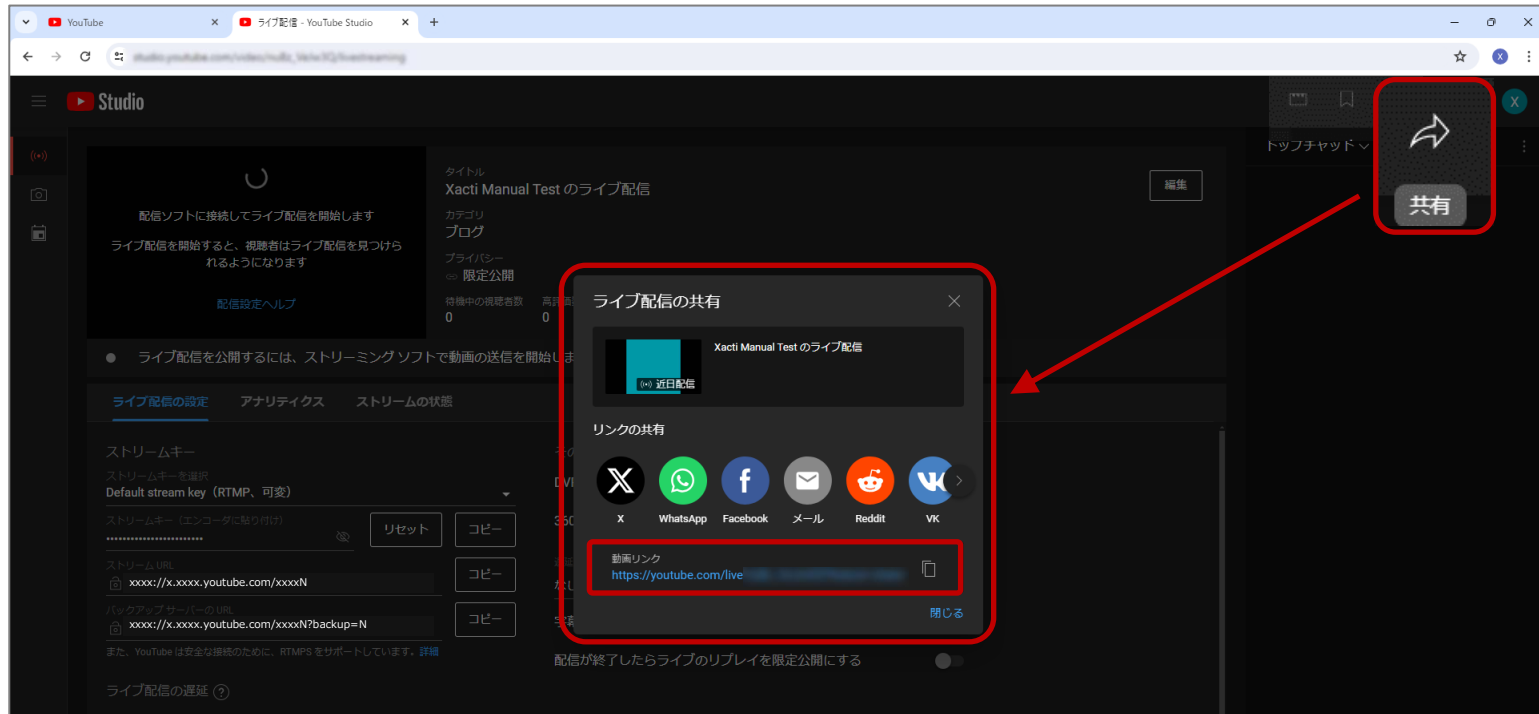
YouTube
ライブ配信 - YouTube Studio
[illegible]

Studio

共有

トップチャット

配信ソフトに接続してライブ配信を開始します

ライブ配信を開始すると、視聴者はライブ配信を見つけられるようになります

配信設定ヘルプ

タイトル
Xacti Manual Test のライブ配信
カテゴリ
ブログ
プライバシー
限定公開
待機中の視聴者数
0
0

編集

ライブ配信を公開するには、ストリーミング ソフトで動画の送信を開始しま

ライブ配信の設定　アナリティクス　ストリームの状態

ストリームキー
ストリームキーを選択
Default stream key（RTMP、可変）
ストリームキー（エンコーダに貼り付け）
••••••••••••••••••••••••
リセット　コピー
ストリーム URL
xxxx://x.xxxx.youtube.com/xxxxN
コピー
バックアップ サーバーの URL
xxxx://x.xxxx.youtube.com/xxxxN?backup=N
コピー
また、YouTube は安全な接続のために、RTMPS をサポートしています。詳細

ライブ配信の遅延

配信が終了したらライブのリプレイを限定公開にする

ライブ配信の共有

Xacti Manual Test のライブ配信
近日配信

リンクの共有

X　WhatsApp　Facebook　メール　Reddit　VK

動画リンク
https://youtube.com/live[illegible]

閉じる